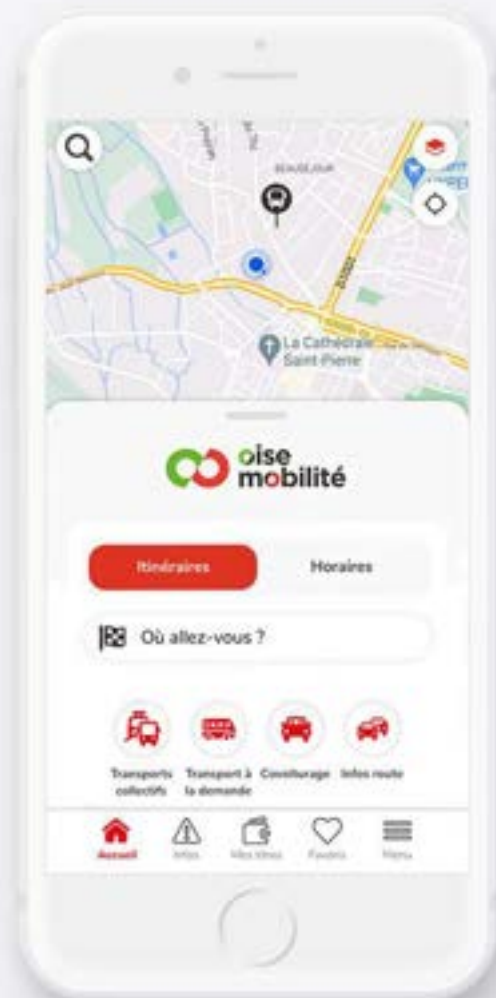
BEAUSEJOUR

La Cathédrale Saint-Pierre

oise mobilité

Itinéraires

Horaires

Où allez-vous ?

Transports collectifs

Transport à la demande

Covoiturage

Infos route

Accueil

Infos

Mes titres

Favoris

Menu